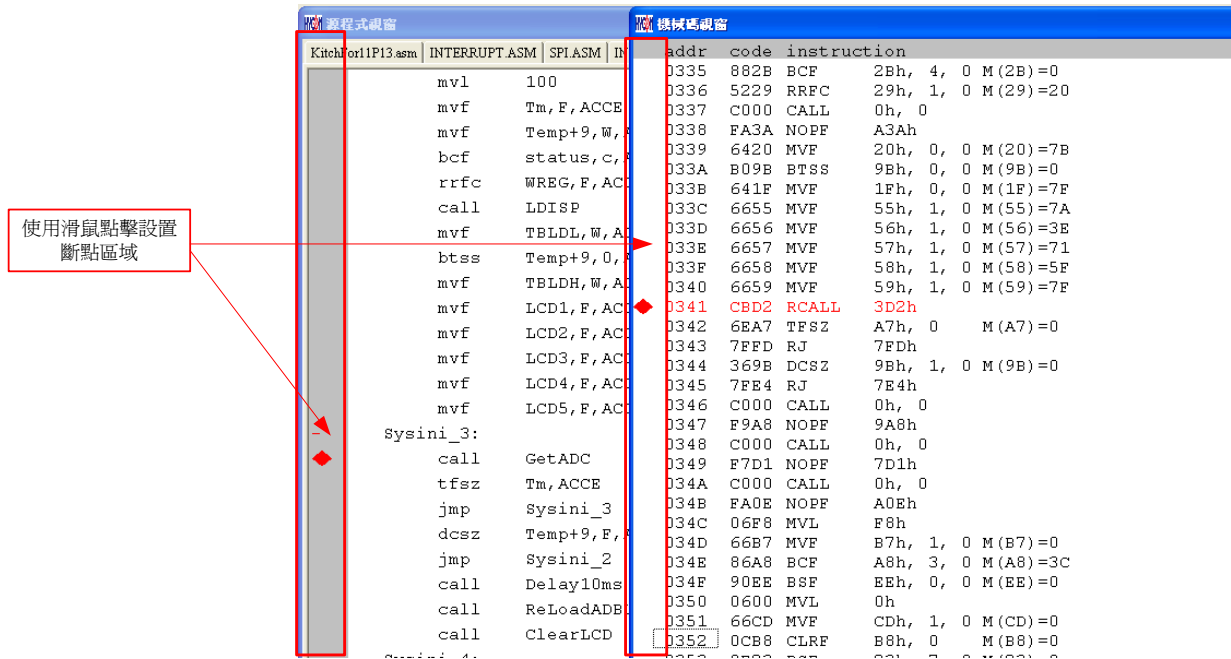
使用滑鼠點擊設置斷點區域

源程式視窗

KitchFor11P13.asm | INTERRUPT.ASM | SPI.ASM | IN

mvl 100
mvf Tm,F,ACCE
mvf Temp+9,W,
bcf status,c,
rrfc WREG,F,AC
call LDISP
mvf TBLDL,W,A
btss Temp+9,0,
mvf TBLDH,W,A
mvf LCD1,F,AC
mvf LCD2,F,AC
mvf LCD3,F,AC
mvf LCD4,F,AC
mvf LCD5,F,AC
Sysini_3:
call GetADC
tfsz Tm,ACCE
jmp Sysini_3
dcsz Temp+9,F,
jmp Sysini_2
call Delay10ms
call ReLoadADB
call ClearLCD
Sysini_4:

機械碼視窗

| addr | code | instruction |
|---|---|---|
| 0335 | 882B | BCF 2Bh, 4, 0 M(2B)=0 |
| 0336 | 5229 | RRFC 29h, 1, 0 M(29)=20 |
| 0337 | C000 | CALL 0h, 0 |
| 0338 | FA3A | NOPF A3Ah |
| 0339 | 6420 | MVF 20h, 0, 0 M(20)=7B |
| 033A | B09B | BTSS 9Bh, 0, 0 M(9B)=0 |
| 033B | 641F | MVF 1Fh, 0, 0 M(1F)=7F |
| 033C | 6655 | MVF 55h, 1, 0 M(55)=7A |
| 033D | 6656 | MVF 56h, 1, 0 M(56)=3E |
| 033E | 6657 | MVF 57h, 1, 0 M(57)=71 |
| 033F | 6658 | MVF 58h, 1, 0 M(58)=5F |
| 0340 | 6659 | MVF 59h, 1, 0 M(59)=7F |
| 0341 | CBD2 | RCALL 3D2h |
| 0342 | 6EA7 | TFSZ A7h, 0 M(A7)=0 |
| 0343 | 7FFD | RJ 7FDh |
| 0344 | 369B | DCSZ 9Bh, 1, 0 M(9B)=0 |
| 0345 | 7FE4 | RJ 7E4h |
| 0346 | C000 | CALL 0h, 0 |
| 0347 | F9A8 | NOPF 9A8h |
| 0348 | C000 | CALL 0h, 0 |
| 0349 | F7D1 | NOPF 7D1h |
| 034A | C000 | CALL 0h, 0 |
| 034B | FA0E | NOPF A0Eh |
| 034C | 06F8 | MVL F8h |
| 034D | 66B7 | MVF B7h, 1, 0 M(B7)=0 |
| 034E | 86A8 | BCF A8h, 3, 0 M(A8)=3C |
| 034F | 90EE | BSF EEh, 0, 0 M(EE)=0 |
| 0350 | 0600 | MVL 0h |
| 0351 | 66CD | MVF CDh, 1, 0 M(CD)=0 |
| 0352 | 0CB8 | CLRF B8h, 0 M(B8)=0 |